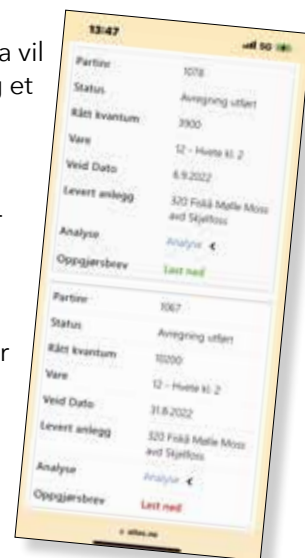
a vil
g et

r

13:47

| Partinr | 1078 |
|---|---|
| Status | Avregning utført |
| Rått kvantum | 3900 |
| Vare | 12 - Hvete kl. 2 |
| Veid Dato | 6.9.2022 |
| Levert anlegg | 320 Fiskå Mølle Moss avd Skjelfoss |
| Analyse | Analyse |
| Oppgjørsbrev | Last ned |

| Partinr | 1067 |
|---|---|
| Status | Avregning utført |
| Rått kvantum | 10200 |
| Vare | 12 - Hvete kl. 2 |
| Veid Dato | 31.8.2022 |
| Levert anlegg | 320 Fiskå Mølle Moss avd Skjelfoss |
| Analyse | Analyse |
| Oppgjørsbrev | Last ned |

altes.no